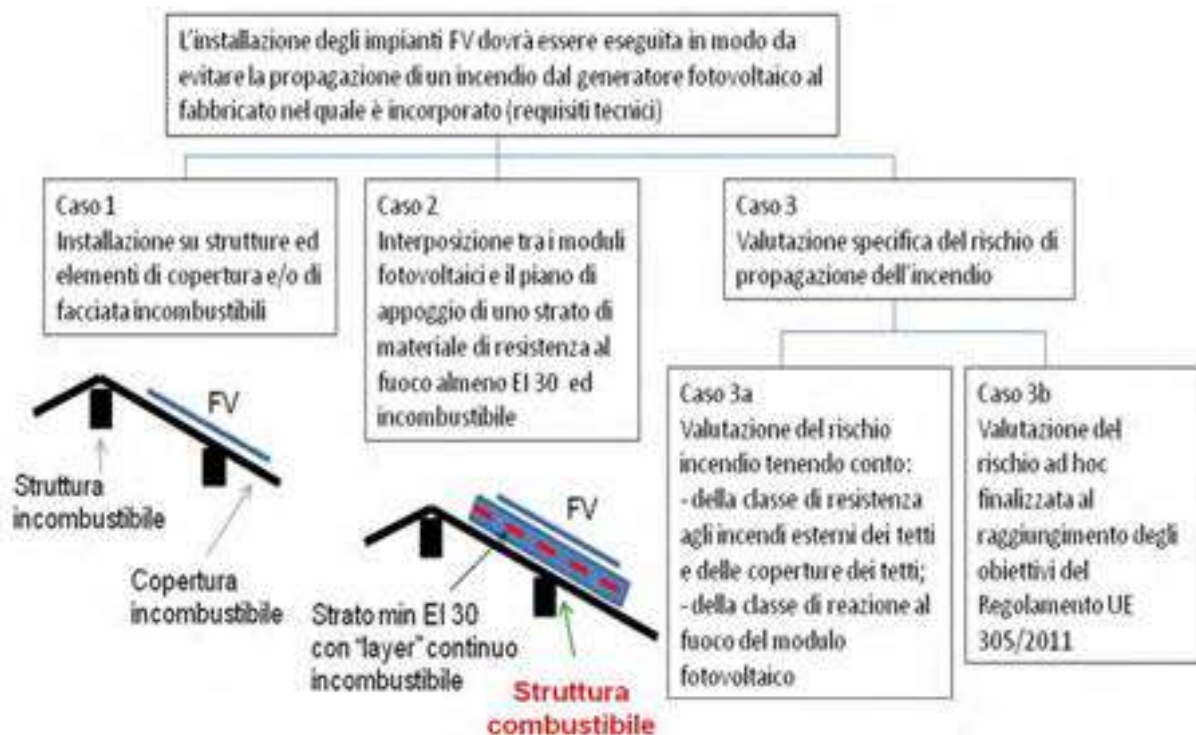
L'installazione degli impianti FV dovrà essere eseguita in modo da evitare la propagazione di un incendio dal generatore fotovoltaico al fabbricato nel quale è incorporato (requisiti tecnici)

Caso 1
Installazione su strutture ed elementi di copertura e/o di facciata incombustibili

FV

Struttura incombustibile

Copertura incombustibile

Caso 2
Interposizione tra i moduli fotovoltaici e il piano di appoggio di uno strato di materiale di resistenza al fuoco almeno EI 30 ed incombustibile

FV

Strato min EI 30 con "layer" continuo incombustibile

Struttura combustibile

Caso 3
Valutazione specifica del rischio di propagazione dell'incendio

Caso 3a
Valutazione del rischio incendio tenendo conto:
- della classe di resistenza agli incendi esterni dei tetti e delle coperture dei tetti;
- della classe di reazione al fuoco del modulo fotovoltaico

Caso 3b
Valutazione del rischio ad hoc finalizzata al raggiungimento degli obiettivi del Regolamento UE 305/2011